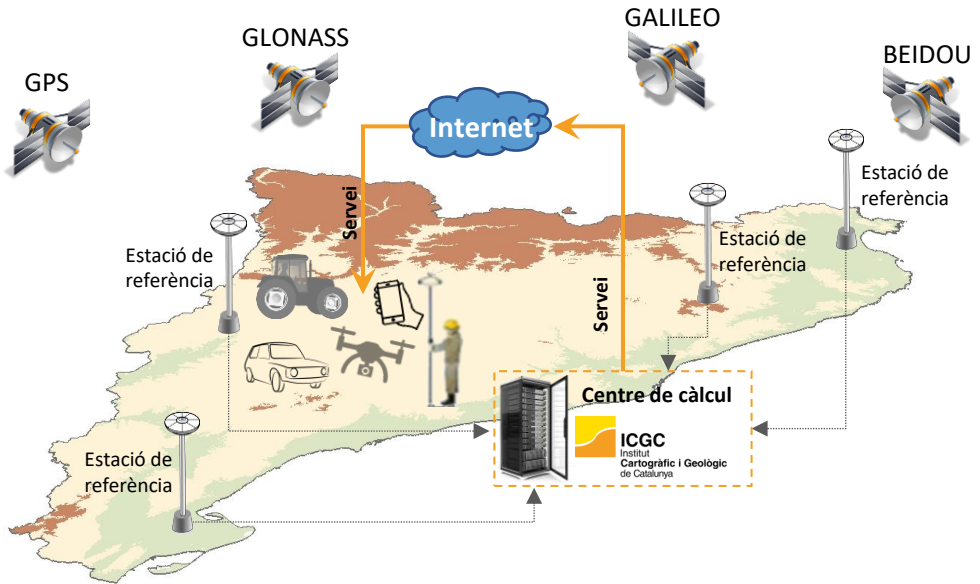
GPS

GLONASS

GALILEO

BEIDOU

Internet

Servei

Servei

Estació de referència

Estació de referència

Estació de referència

Estació de referència

Centre de càlcul

ICGC
Institut
Cartogràfic i Geològic
de Catalunya